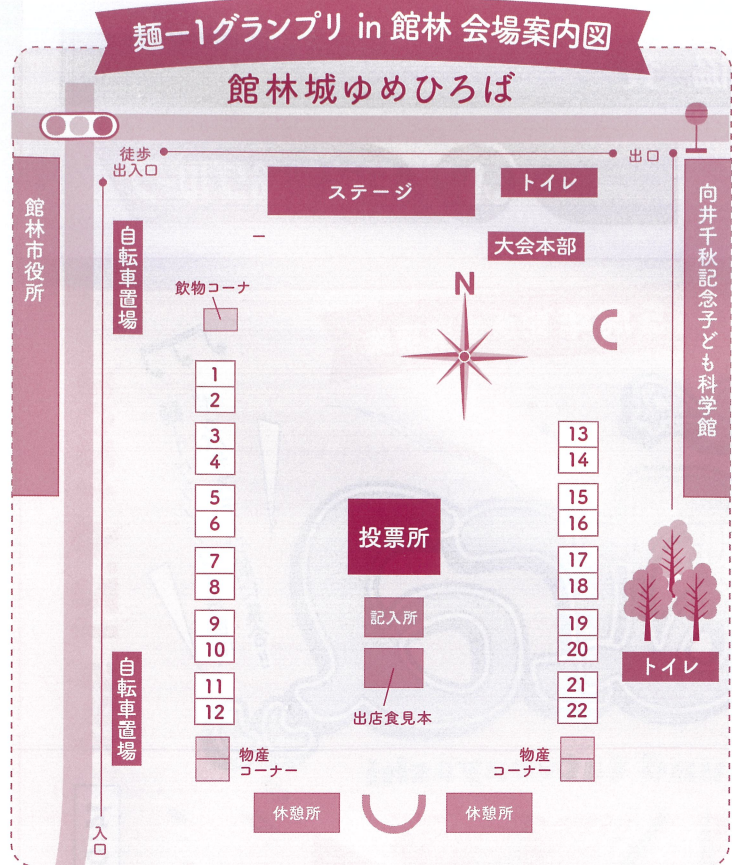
麺-1グランプリ in 館林 会場案内図

館林城ゆめひろば

徒歩出入口

出口

ステージ

トイレ

大会本部

館林市役所

自転車置場

飲物コーナ

N

向井千秋記念子ども科学館

1
2
3
4
5
6
7
8
9
10
11
12

13
14
15
16
17
18
19
20
21
22

投票所

記入所

出店食見本

トイレ

自転車置場

物産コーナー

物産コーナー

休憩所

休憩所

入口